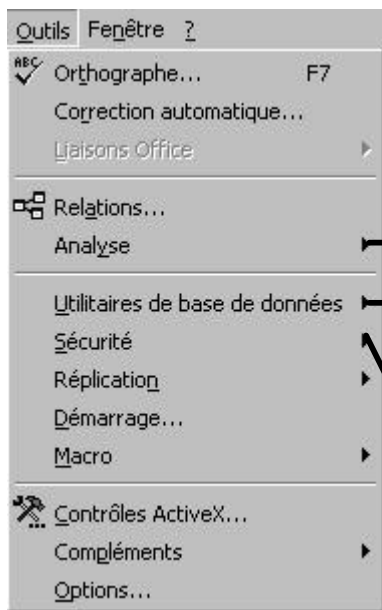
Outils Fenêtre ?

ABC Orthographe... F7
Correction automatique...
Liaisons Office

Relations...
Analyse

Utilitaires de base de données
Sécurité
Réplication
Démarrage...
Macro

Contrôles ActiveX...
Compléments
Options...